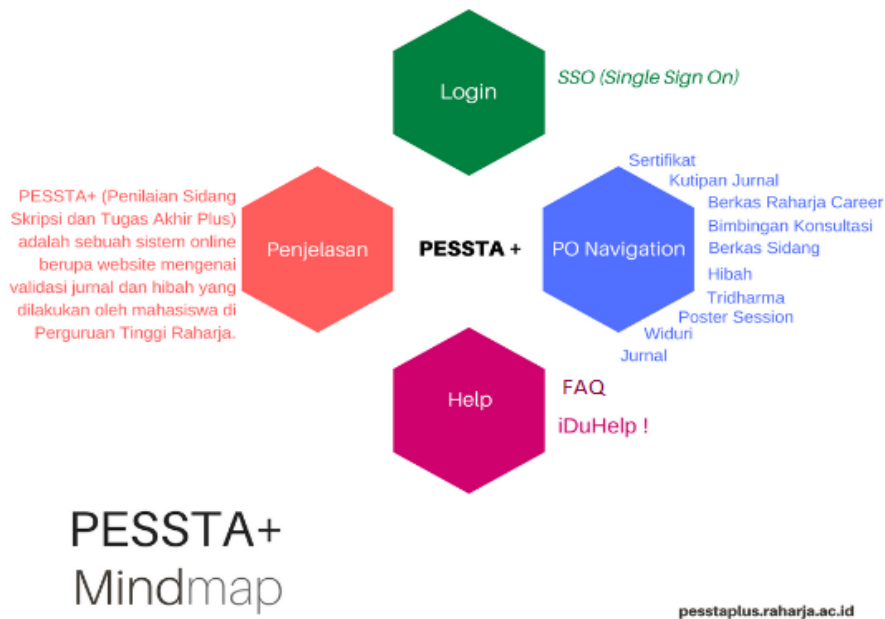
Login

SSO (Single Sign On)

PESSTA+ (Penilaian Sidang Skripsi dan Tugas Akhir Plus) adalah sebuah sistem online berupa website mengenai validasi jurnal dan hibah yang dilakukan oleh mahasiswa di Perguruan Tinggi Raharja.

Penjelasan

PESSTA +

PO Navigation

Sertifikat
Kutipan Jurnal
Berkas Raharja Career
Bimbingan Konsultasi
Berkas Sidang
Hibah
Tridharma
Poster Session
Widuri
Jurnal

Help

FAQ

iDuHelp !

PESSTA+
Mindmap

pesstaplus.raharja.ac.id